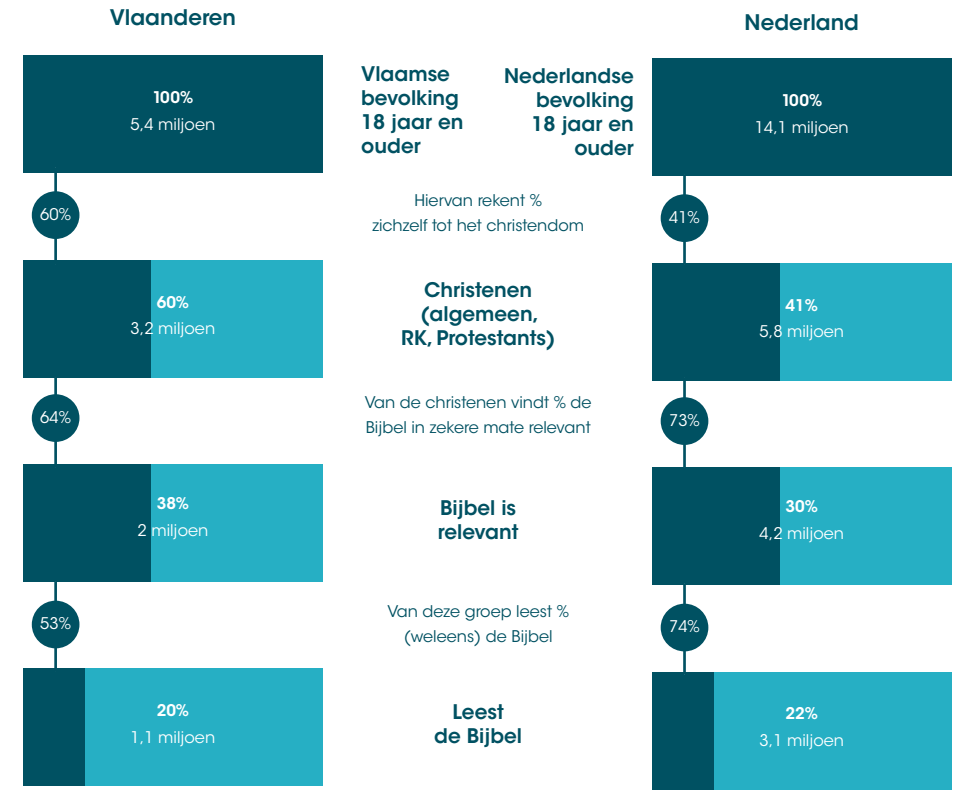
Vlaanderen

Nederland

100%
5,4 miljoen

Vlaamse bevolking 18 jaar en ouder

Nederlandse bevolking 18 jaar en ouder

100%
14,1 miljoen

60%

Hiervan rekent % zichzelf tot het christendom

41%

60%
3,2 miljoen

Christenen (algemeen, RK, Protestants)

41%
5,8 miljoen

64%

Van de christenen vindt % de Bijbel in zekere mate relevant

73%

38%
2 miljoen

Bijbel is relevant

30%
4,2 miljoen

53%

Van deze groep leest % (weleens) de Bijbel

74%

20%
1,1 miljoen

Leest de Bijbel

22%
3,1 miljoen